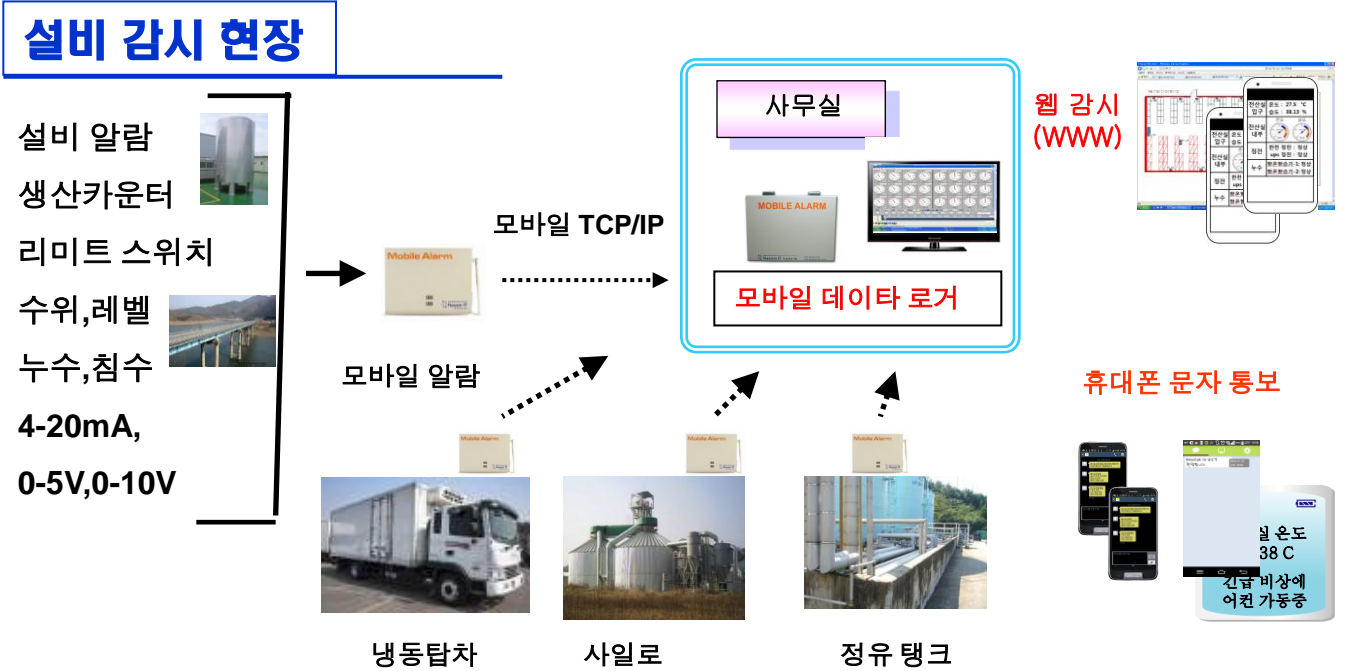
설비 감시 현장

설비 알람
생산카운터
리미트 스위치
수위,레벨
누수,침수
4-20mA,
0-5V,0-10V

Mobile Alarm
모바일 알람

모바일 TCP/IP

사무실
MOBILE ALARM
모바일 데이타 로거

웹 감시
(WWW)

휴대폰 문자 통보

Mobile Alarm
Mobile Alarm
Mobile Alarm

냉동탑차
사일로
정유 탱크

실 온도
38 C
긴급 비상에
어컨 가동중